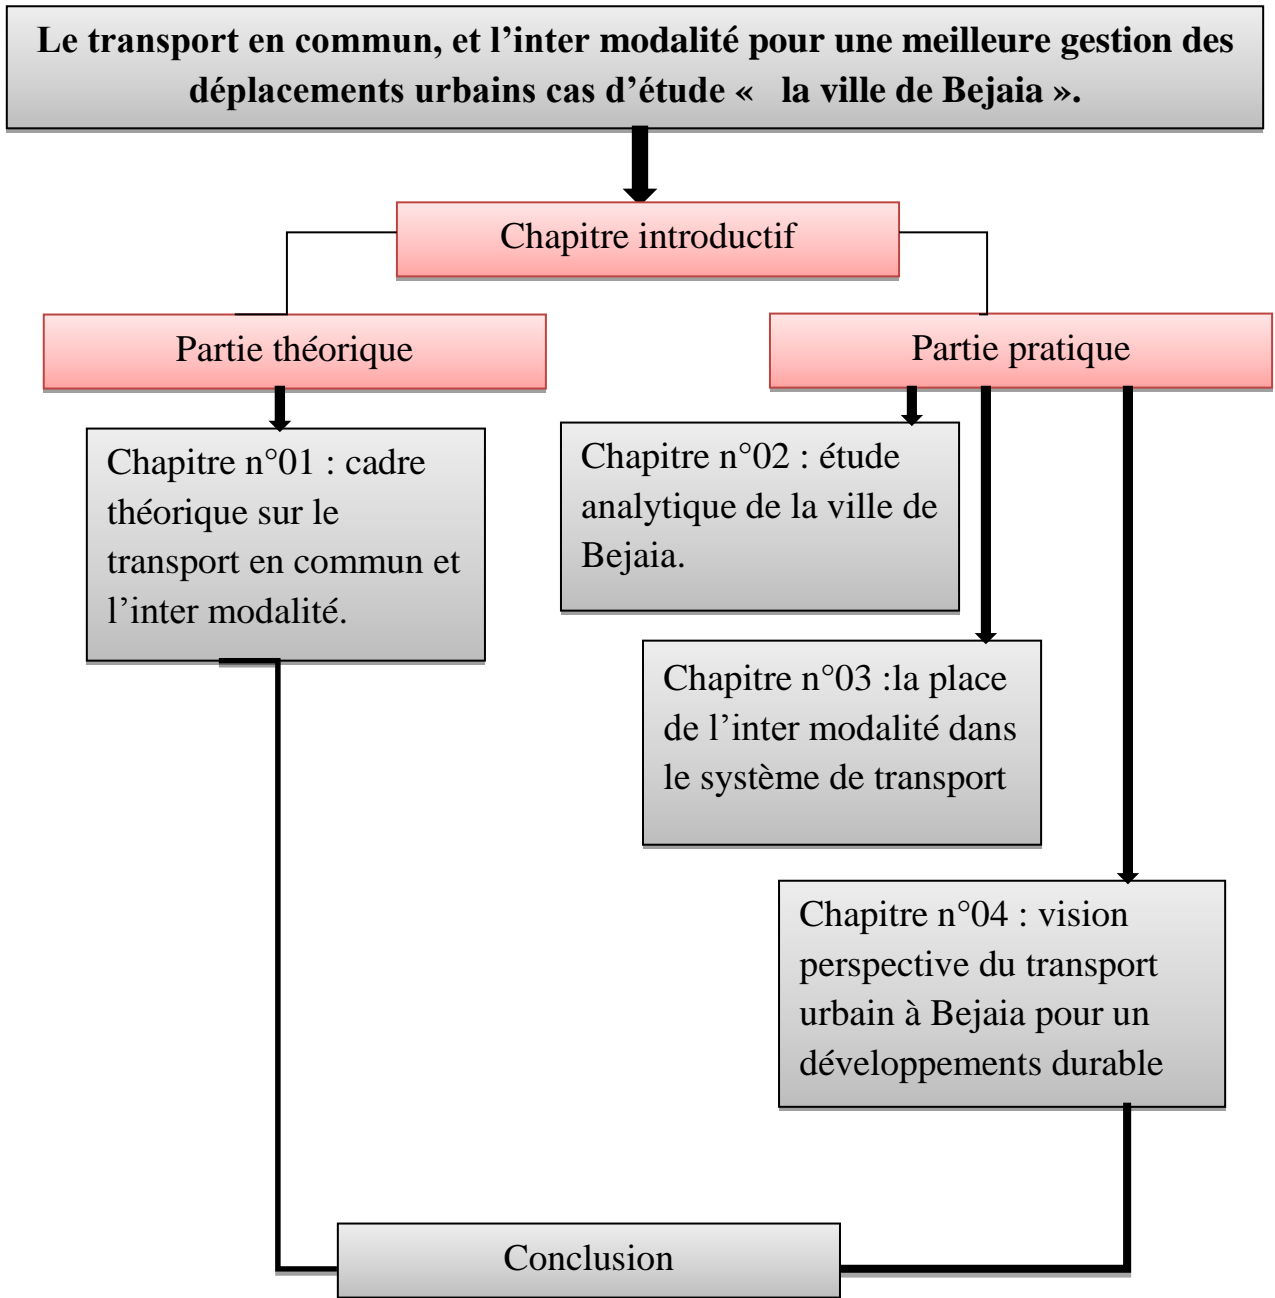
Le transport en commun, et l’inter modalité pour une meilleure gestion des déplacements urbains cas d’étude « la ville de Bejaia ».

Chapitre introductif

Partie théorique

Partie pratique

Chapitre n°01 : cadre théorique sur le transport en commun et l’inter modalité.

Chapitre n°02 : étude analytique de la ville de Bejaia.

Chapitre n°03 :la place de l’inter modalité dans le système de transport

Chapitre n°04 : vision perspective du transport urbain à Bejaia pour un développements durable

Conclusion